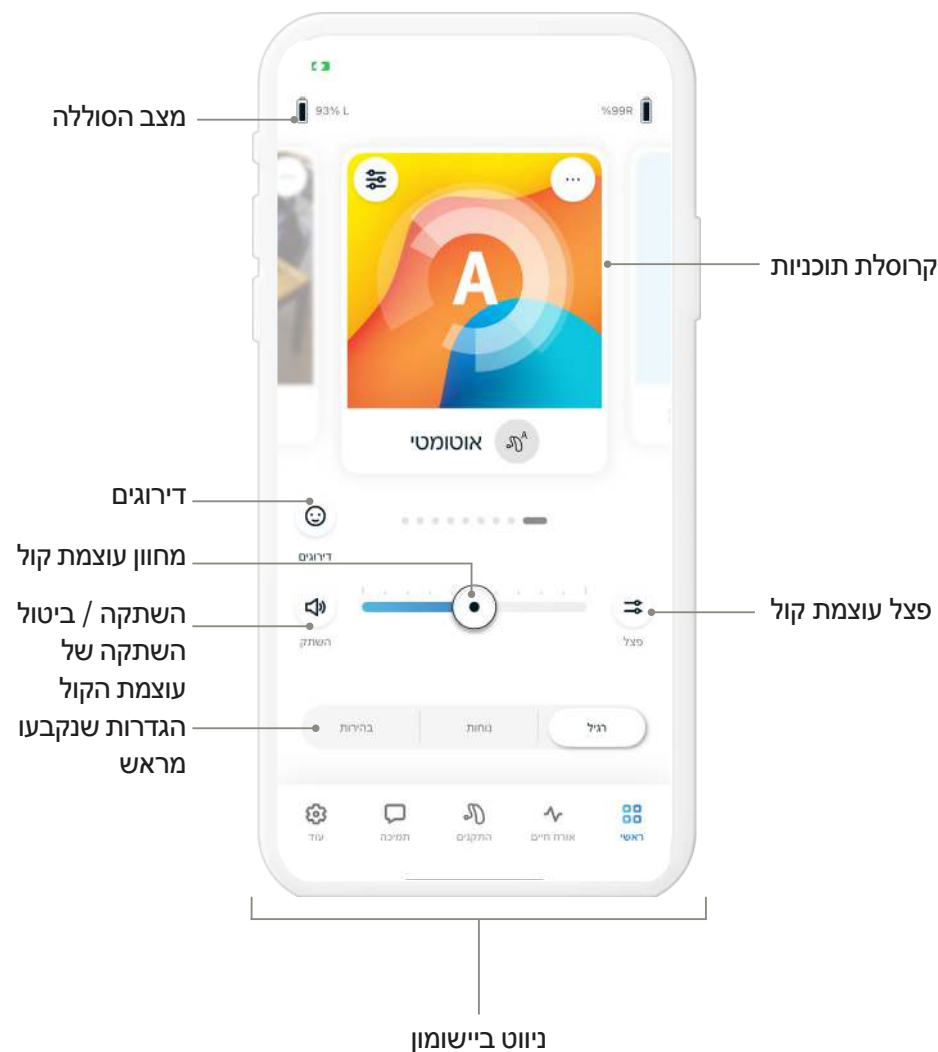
93% L

%99R

מצב הסוללה

קרוסלת תוכניות

A

אוטומטי

דירוגים

דירוגים

מחוון עוצמת קול

השתקה / ביטול השתקה של עוצמת הקול

השתק

פצל עוצמת קול

פצל

הגדרות שנקבעו מראש

רגיל

נוחות

בהירות

ראשי

אורח חיים

התקנים

תמיכה

עוד

ניווט ביישומון